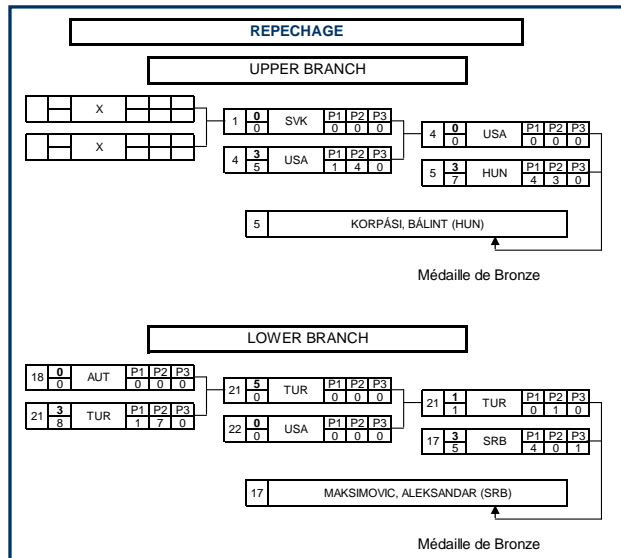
REPECHAGE

UPPER BRANCH

X

X

1 0 0 SVK P1 P2 P3 0 0 0

4 3 5 USA P1 P2 P3 1 4 0

4 0 0 USA P1 P2 P3 0 0 0

5 3 7 HUN P1 P2 P3 4 3 0

5 KORPÁSI, BÁLINT (HUN)

Médaille de Bronze

LOWER BRANCH

18 0 0 AUT P1 P2 P3 0 0 0

21 3 8 TUR P1 P2 P3 1 7 0

21 5 0 TUR P1 P2 P3 0 0 0

22 0 0 USA P1 P2 P3 0 0 0

21 1 1 TUR P1 P2 P3 0 1 0

17 3 5 SRB P1 P2 P3 4 0 1

17 MAKSIMOVIC, ALEKSANDAR (SRB)

Médaille de Bronze